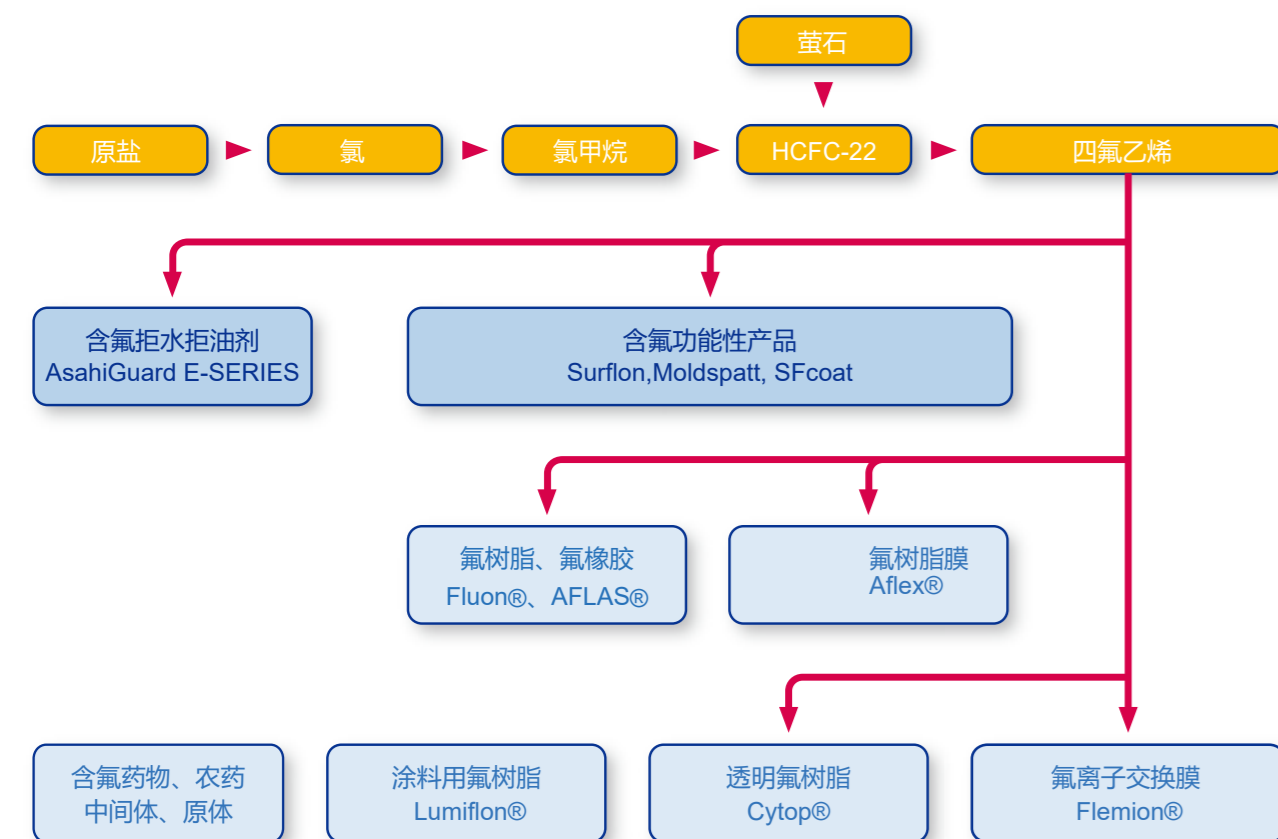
萤石

原盐

氯

氯甲烷

HCFC-22

四氟乙烯

含氟拒水拒油剂
AsahiGuard E-SERIES

含氟功能性产品
Surflon,Moldspatt, SFcoat

氟树脂、氟橡胶
Fluon®、AFLAS®

氟树脂膜
Aflex®

含氟药物、农药
中间体、原体

涂料用氟树脂
Lumiflon®

透明氟树脂
Cytop®

氟离子交换膜
Flemion®